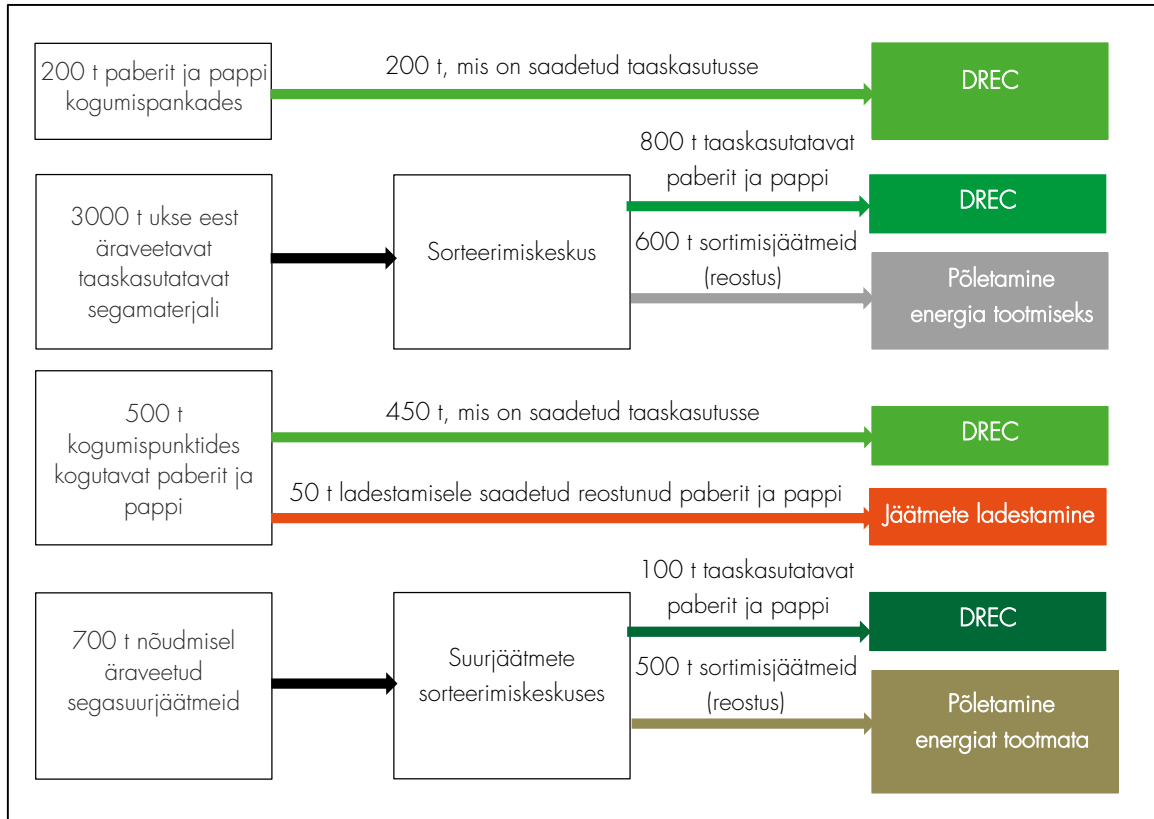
200 t paberit ja pappi kogumispankades

200 t, mis on saadetud taaskasutusse

DREC

3000 t ukse eest äraveetavat taaskasutatavat segamaterjali

Sorteerimiskeskus

800 t taaskasutatavat paberit ja pappi

DREC

600 t sortimisjäätmeid (reostus)

Põletamine energia tootmiseks

500 t kogumispunktides kogutavat paberit ja pappi

450 t, mis on saadetud taaskasutusse

DREC

50 t ladestamisele saadetud reostunud paberit ja pappi

Jäätmete ladestamine

700 t nõudmisel äraveetud segasuurjäätmeid

Suurjäätmete sorteerimiskeskuses

100 t taaskasutatavat paberit ja pappi

DREC

500 t sortimisjäätmeid (reostus)

Põletamine energiat tootmata